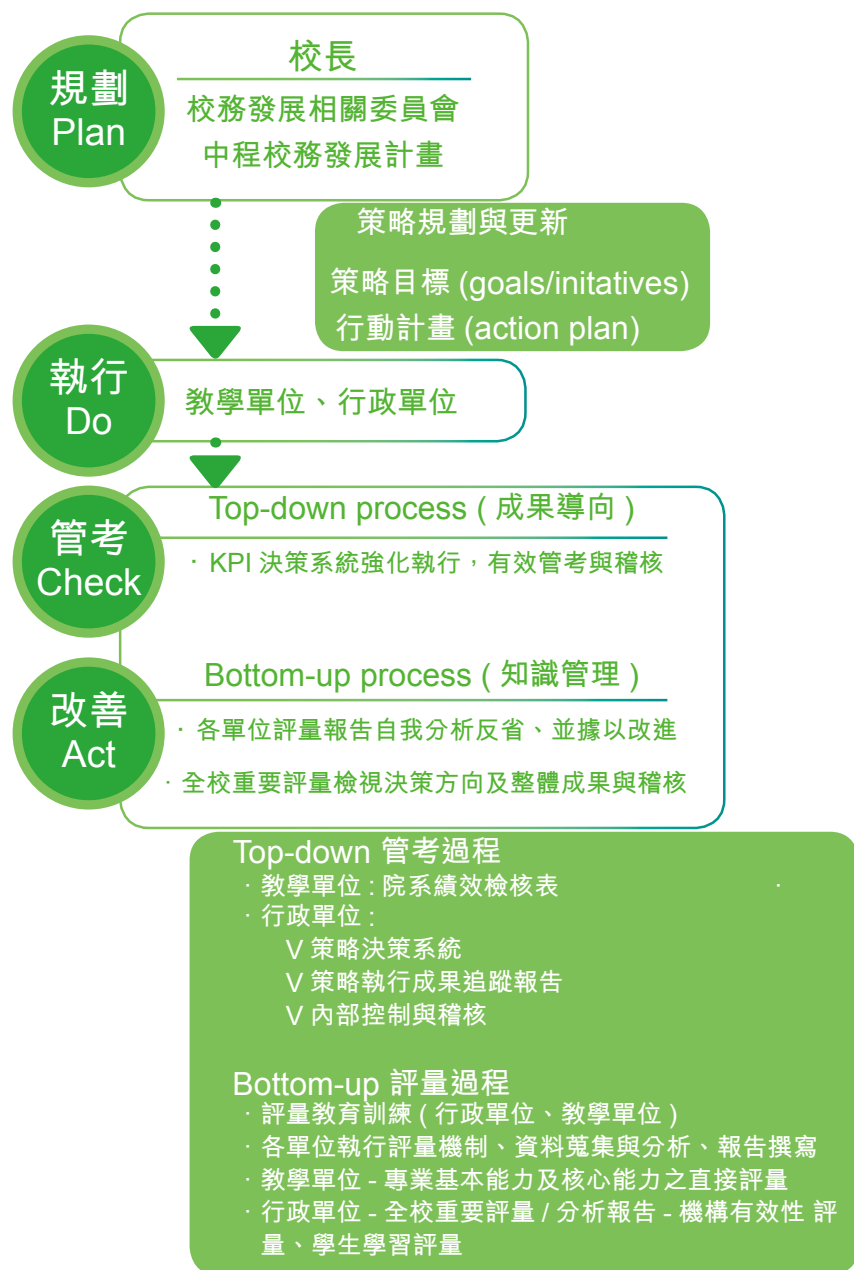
規劃
Plan

校長
校務發展相關委員會
中程校務發展計畫

策略規劃與更新
策略目標 (goals/initatives)
行動計畫 (action plan)

執行
Do

教學單位、行政單位

管考
Check

Top-down process ( 成果導向 )
· KPI 決策系統強化執行，有效管考與稽核

改善
Act

Bottom-up process ( 知識管理 )
· 各單位評量報告自我分析反省、並據以改進
· 全校重要評量檢視決策方向及整體成果與稽核

Top-down 管考過程
· 教學單位 : 院系績效檢核表
· 行政單位 :
V 策略決策系統
V 策略執行成果追蹤報告
V 內部控制與稽核

Bottom-up 評量過程
· 評量教育訓練 ( 行政單位、教學單位 )
· 各單位執行評量機制、資料蒐集與分析、報告撰寫
· 教學單位 - 專業基本能力及核心能力之直接評量
· 行政單位 - 全校重要評量 / 分析報告 - 機構有效性 評量、學生學習評量